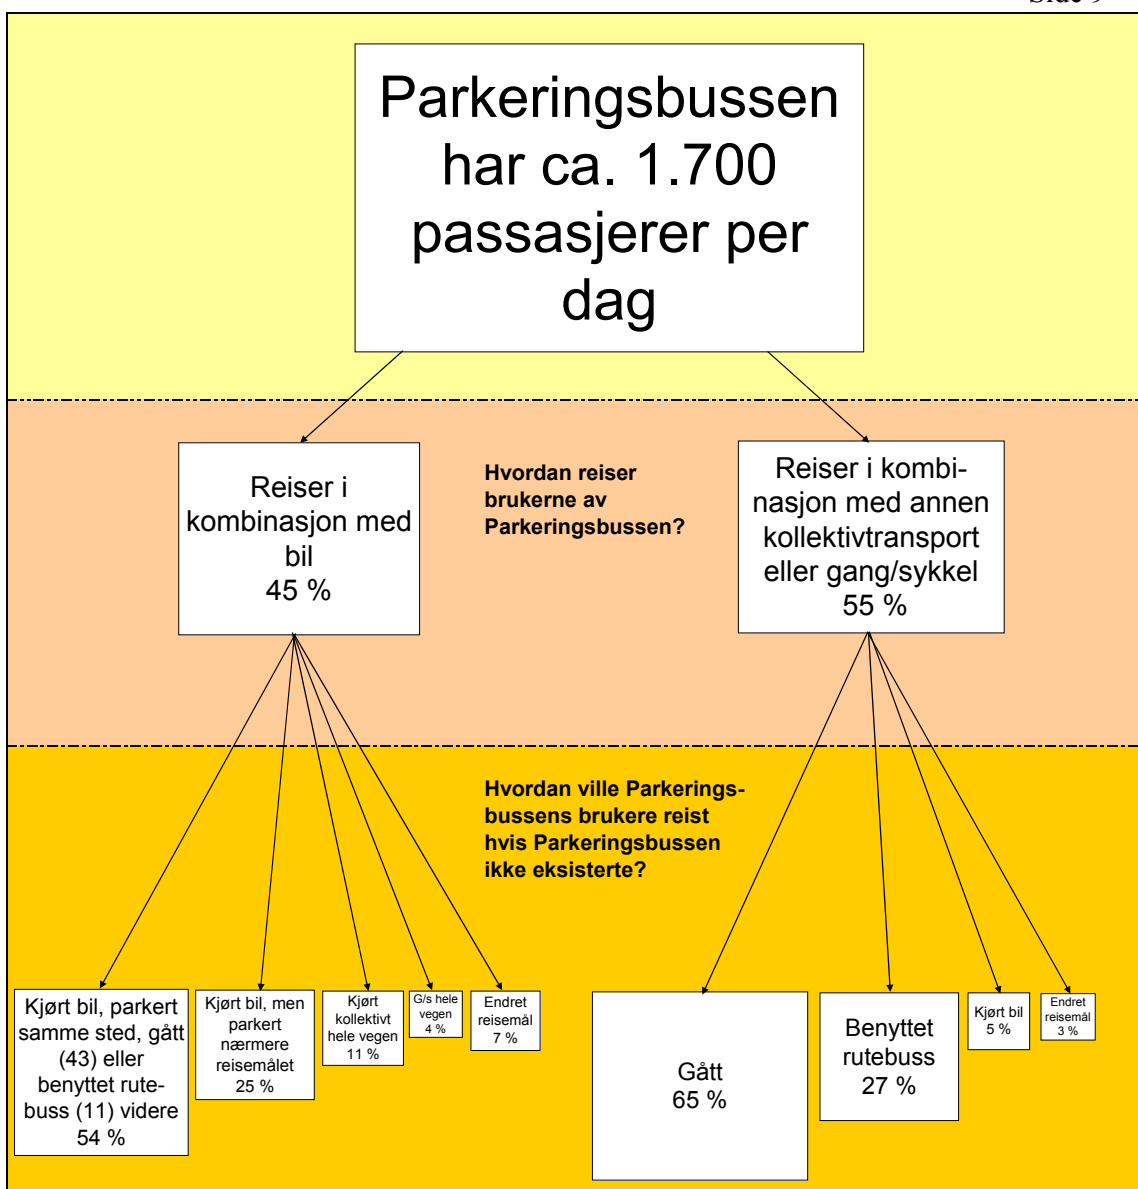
Side 9

Parkeringsbussen har ca. 1.700 passasjerer per dag

Reiser i kombinasjon med bil
45 %

Hvordan reiser brukerne av Parkeringsbussen?

Reiser i kombinasjon med annen kollektivtransport eller gang/sykkel
55 %

Hvordan ville Parkeringsbussens brukere reist hvis Parkeringsbussen ikke eksisterte?

Kjørt bil, parkert samme sted, gått (43) eller benyttet rutebuss (11) videre
54 %

Kjørt bil, men parkert nærmere reisemålet
25 %

Kjørt kollektivt hele vegen
11 %

G/s hele vegen
4 %

Endret reisemål
7 %

Gått
65 %

Benyttet rutebuss
27 %

Kjørt bil
5 %

Endret reisemål
3 %